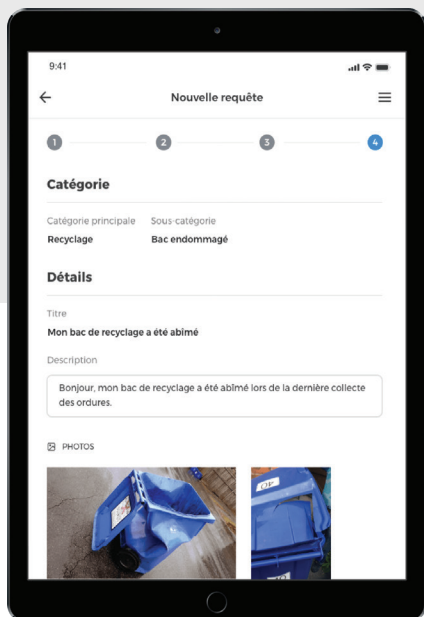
9:41

Nouvelle requête

1
2
3
4

Catégorie

Catégorie principale
Recyclage

Sous-catégorie
Bac endommagé

Détails

Titre
Mon bac de recyclage a été abîmé

Description
Bonjour, mon bac de recyclage a été abîmé lors de la dernière collecte des ordures.

PHOTOS